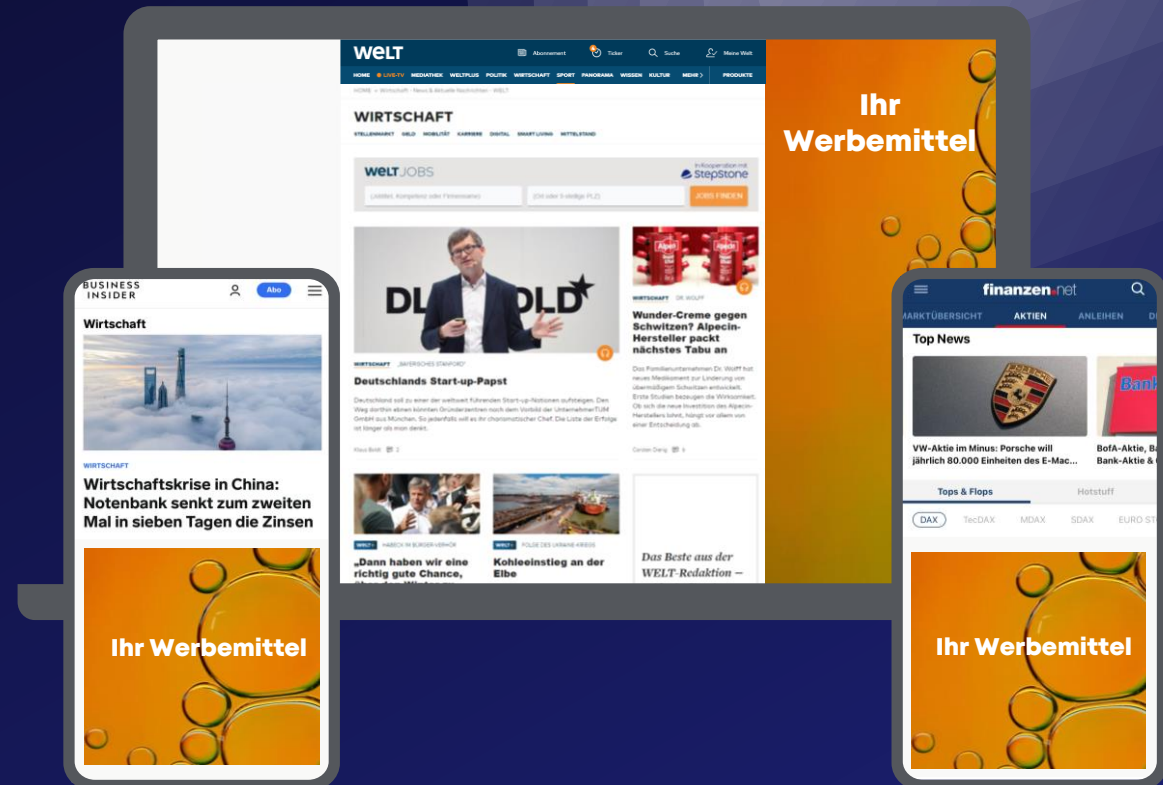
WELT
Abonnement Ticker Suche Meine Welt
HOME LIVE-TV MEDIATHEK WELTPLUS POLITIK WIRTSCHAFT SPORT PANORAMA WISSEN KULTUR MEHR PRODUKTE

WIRTSCHAFT

WELT JOBS
In Kooperation mit StepStone
JOBS FINDEN

Deutschlands Start-up-Papst

Wunder-Creme gegen Schwitzen? Alpecin-Hersteller packt nächstes Tabu an

„Dann haben wir eine richtig gute Chance,

Kohleeinstieg an der Elbe

Das Beste aus der WELT-Redaktion –

Ihr Werbemittel

BUSINESS INSIDER
Abo
Wirtschaft
WIRTSCHAFT
Wirtschaftskrise in China: Notenbank senkt zum zweiten Mal in sieben Tagen die Zinsen

Ihr Werbemittel

finanzen.net
MARKTÜBERSICHT AKTIEN ANLEIHEN
Top News
VW-Aktie im Minus: Porsche will jährlich 80.000 Einheiten des E-Mac...
BofA-Aktie, Ba Bank-Aktie &
Tops & Flops Hotstuff
DAX TecDAX MDAX SDAX EURO ST

Ihr Werbemittel